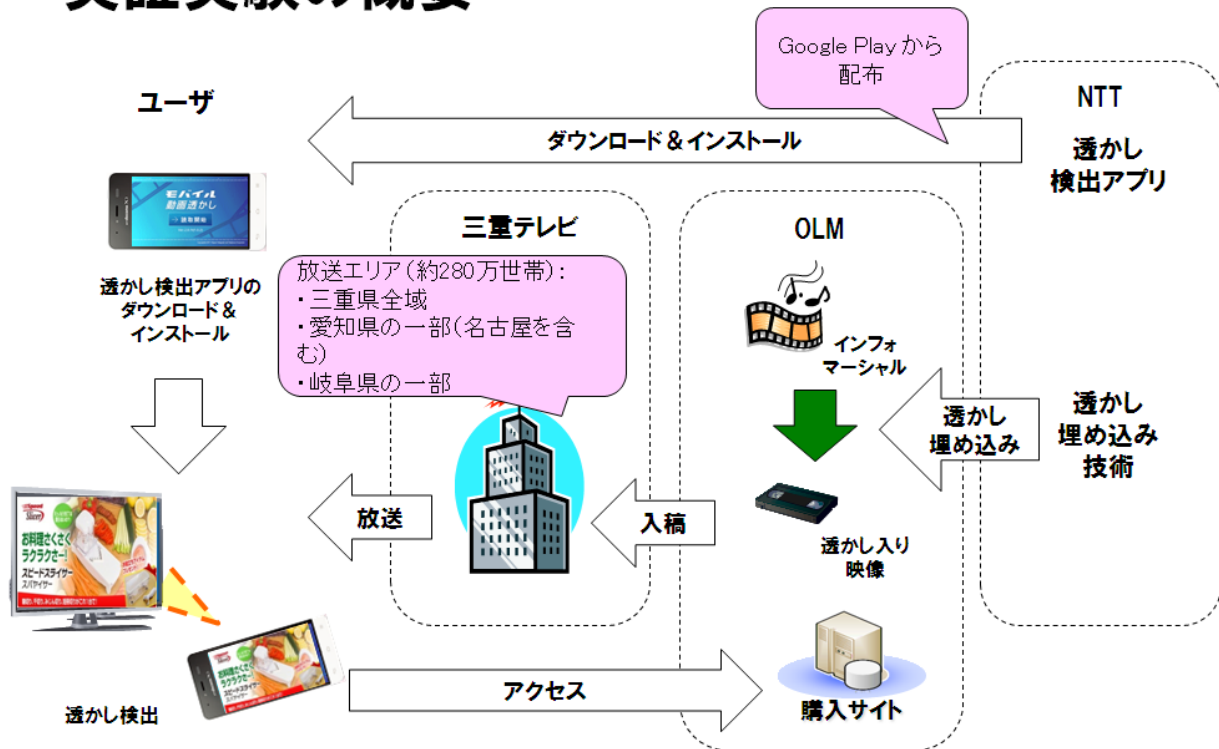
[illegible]

Google Playから配布

ユーザ

NTT

ダウンロード＆インストール

透かし検出アプリ

Eバイル
動画透かし

三重テレビ

OLM

透かし検出アプリのダウンロード＆インストール

放送エリア(約280万世帯):
・三重県全域
・愛知県の一部(名古屋を含む)
・岐阜県の一部

インフォマーシャル

透かし埋め込み

透かし埋め込み技術

お料理さくさくラクラクさー!
スピードスライサー

放送

入稿

透かし入り映像

お料理さくさくラクラクさー!
スピードスライサー

アクセス

透かし検出

購入サイト